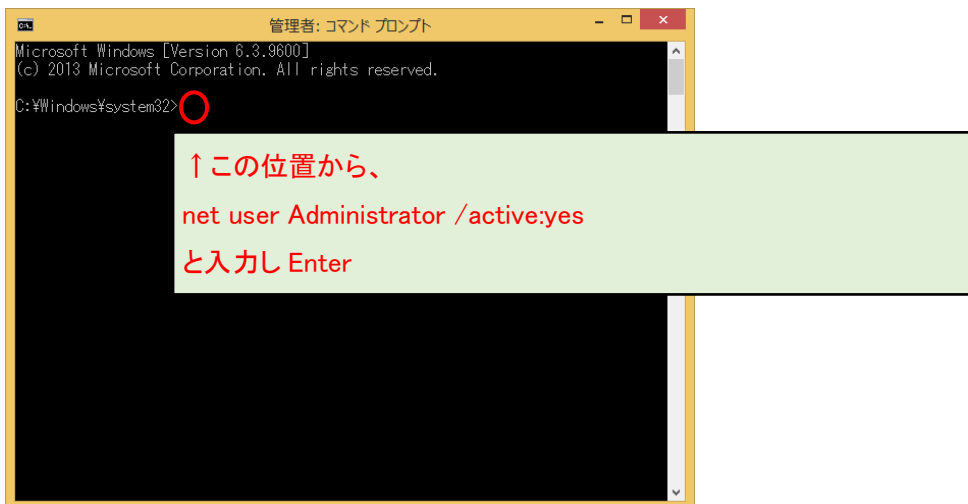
管理者: コマンド プロンプト

Microsoft Windows [Version 6.3.9600]
(c) 2013 Microsoft Corporation. All rights reserved.

C:¥Windows¥system32>

↑この位置から、

net user Administrator /active:yes

と入力し Enter